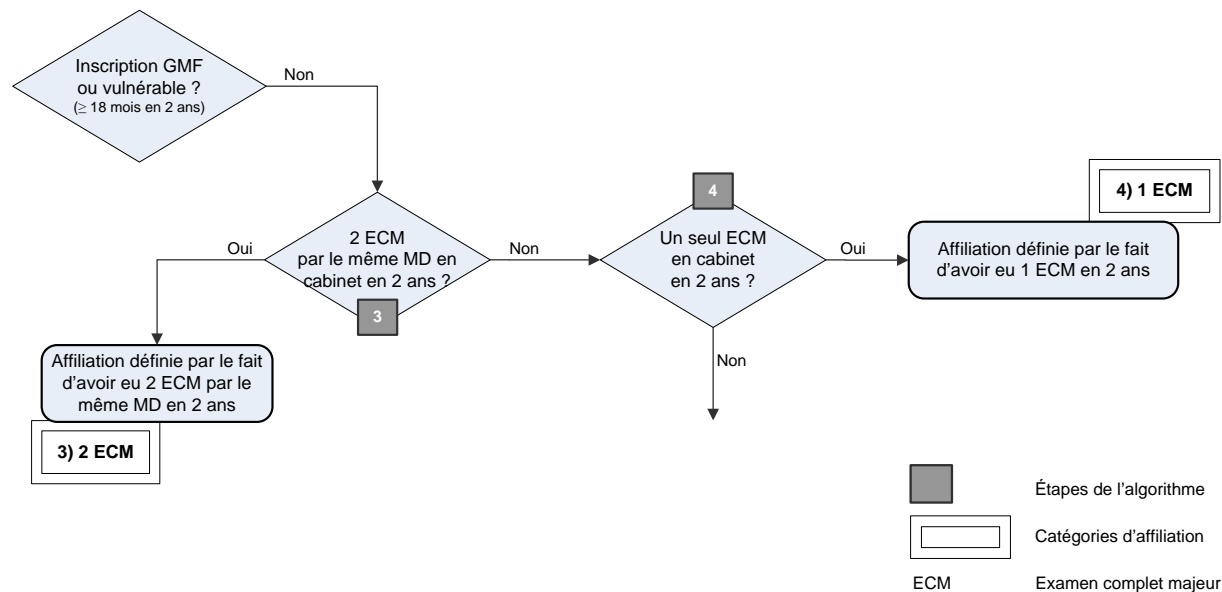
Inscription GMF ou vulnérable ?
($\geq$ 18 mois en 2 ans)

Non

2 ECM par le même MD en cabinet en 2 ans ?

3

Oui

Affiliation définie par le fait d'avoir eu 2 ECM par le même MD en 2 ans

3) 2 ECM

Non

4

Un seul ECM en cabinet en 2 ans ?

Non

Oui

4) 1 ECM

Affiliation définie par le fait d'avoir eu 1 ECM en 2 ans

Étapes de l'algorithme

Catégories d'affiliation

ECM Examen complet majeur